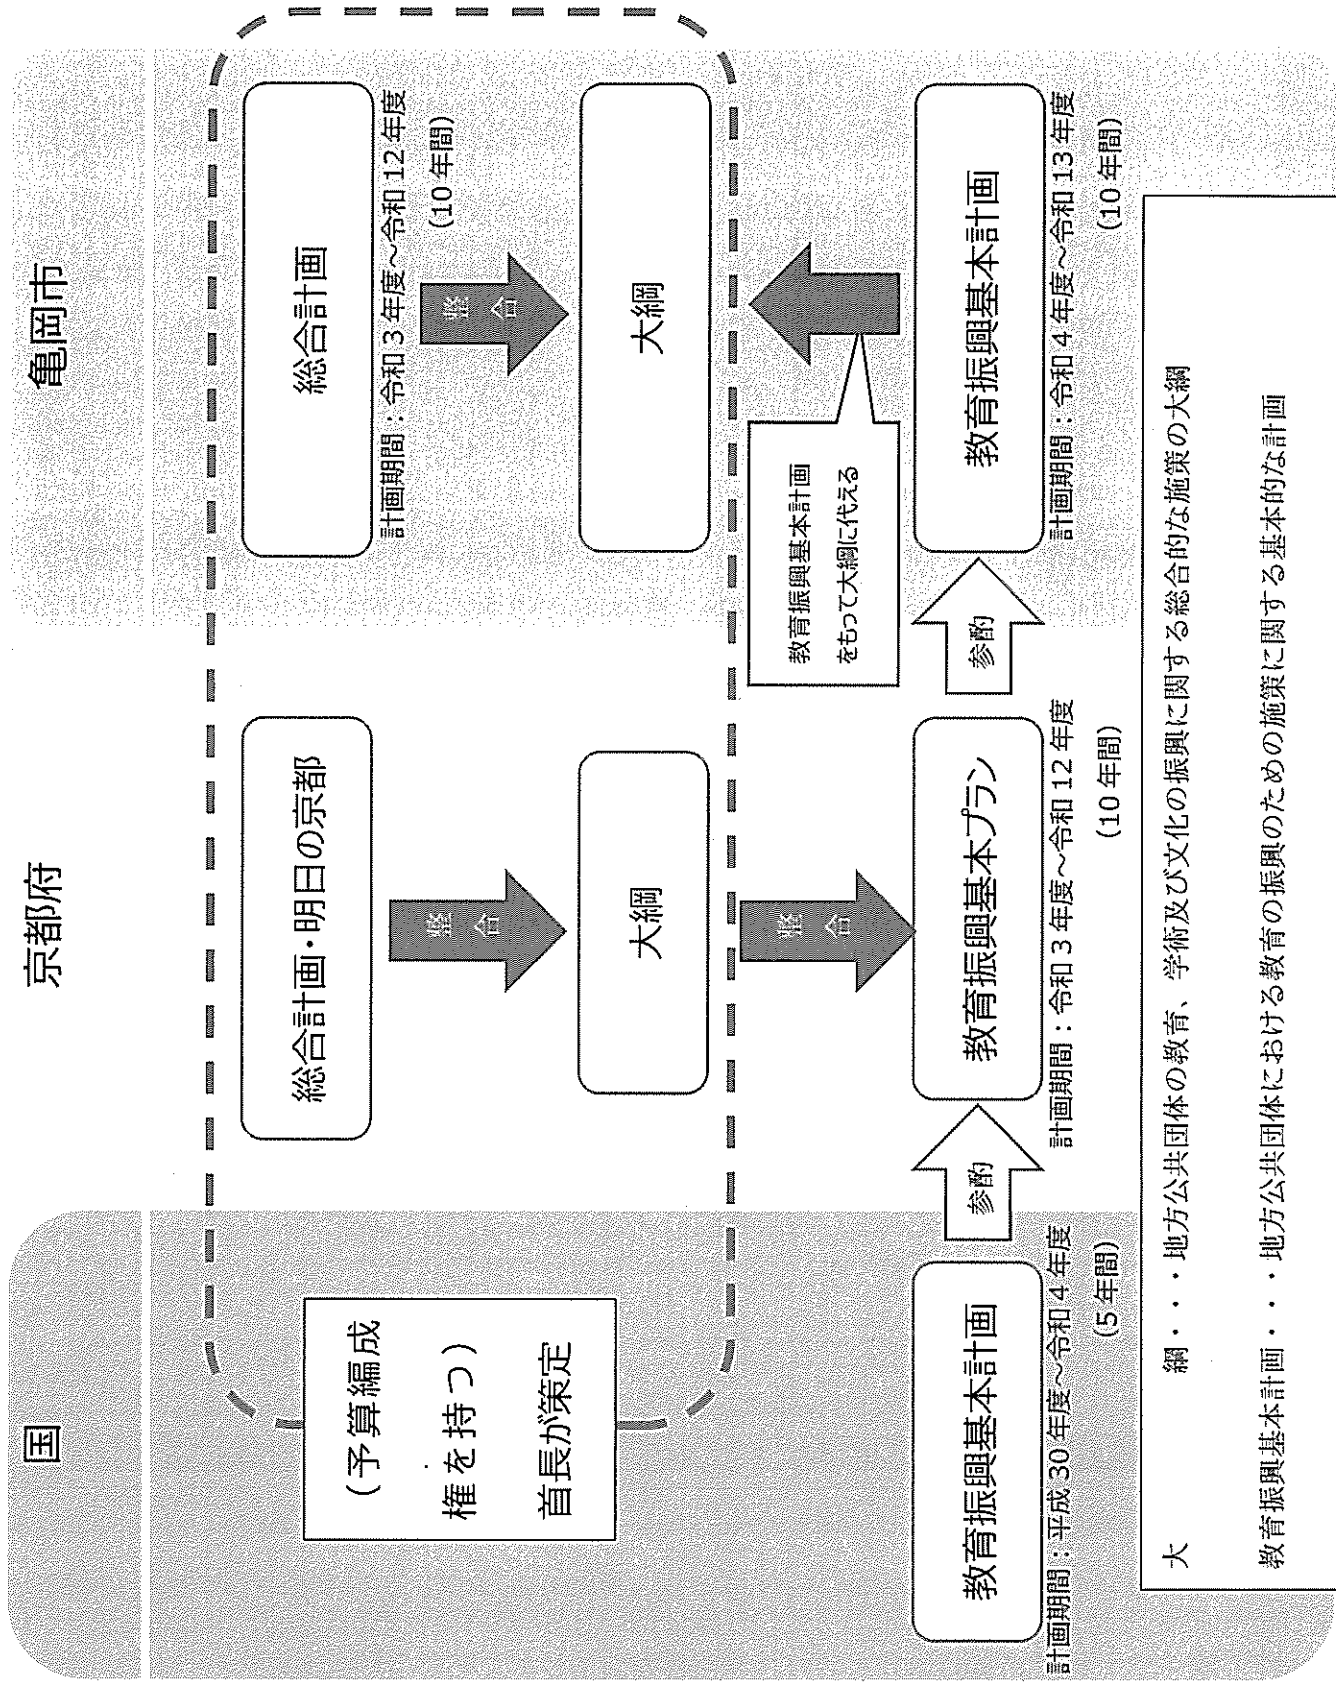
国

（予算編成権を持つ）首長が策定

教育振興基本計画

計画期間：平成 30 年度～令和 4 年度（5 年間）

参酌

京都府

総合計画・明日の京都

整合

大綱

整合

教育振興基本プラン

計画期間：令和 3 年度～令和 12 年度（10 年間）

参酌

亀岡市

総合計画

計画期間：令和 3 年度～令和 12 年度（10 年間）

整合

大綱

教育振興基本計画をもって大綱に代える

教育振興基本計画

計画期間：令和 4 年度～令和 13 年度（10 年間）

大　　綱・・・地方公共団体の教育、学術及び文化の振興に関する総合的な施策の大綱

教育振興基本計画・・・地方公共団体における教育の振興のための施策に関する基本的な計画